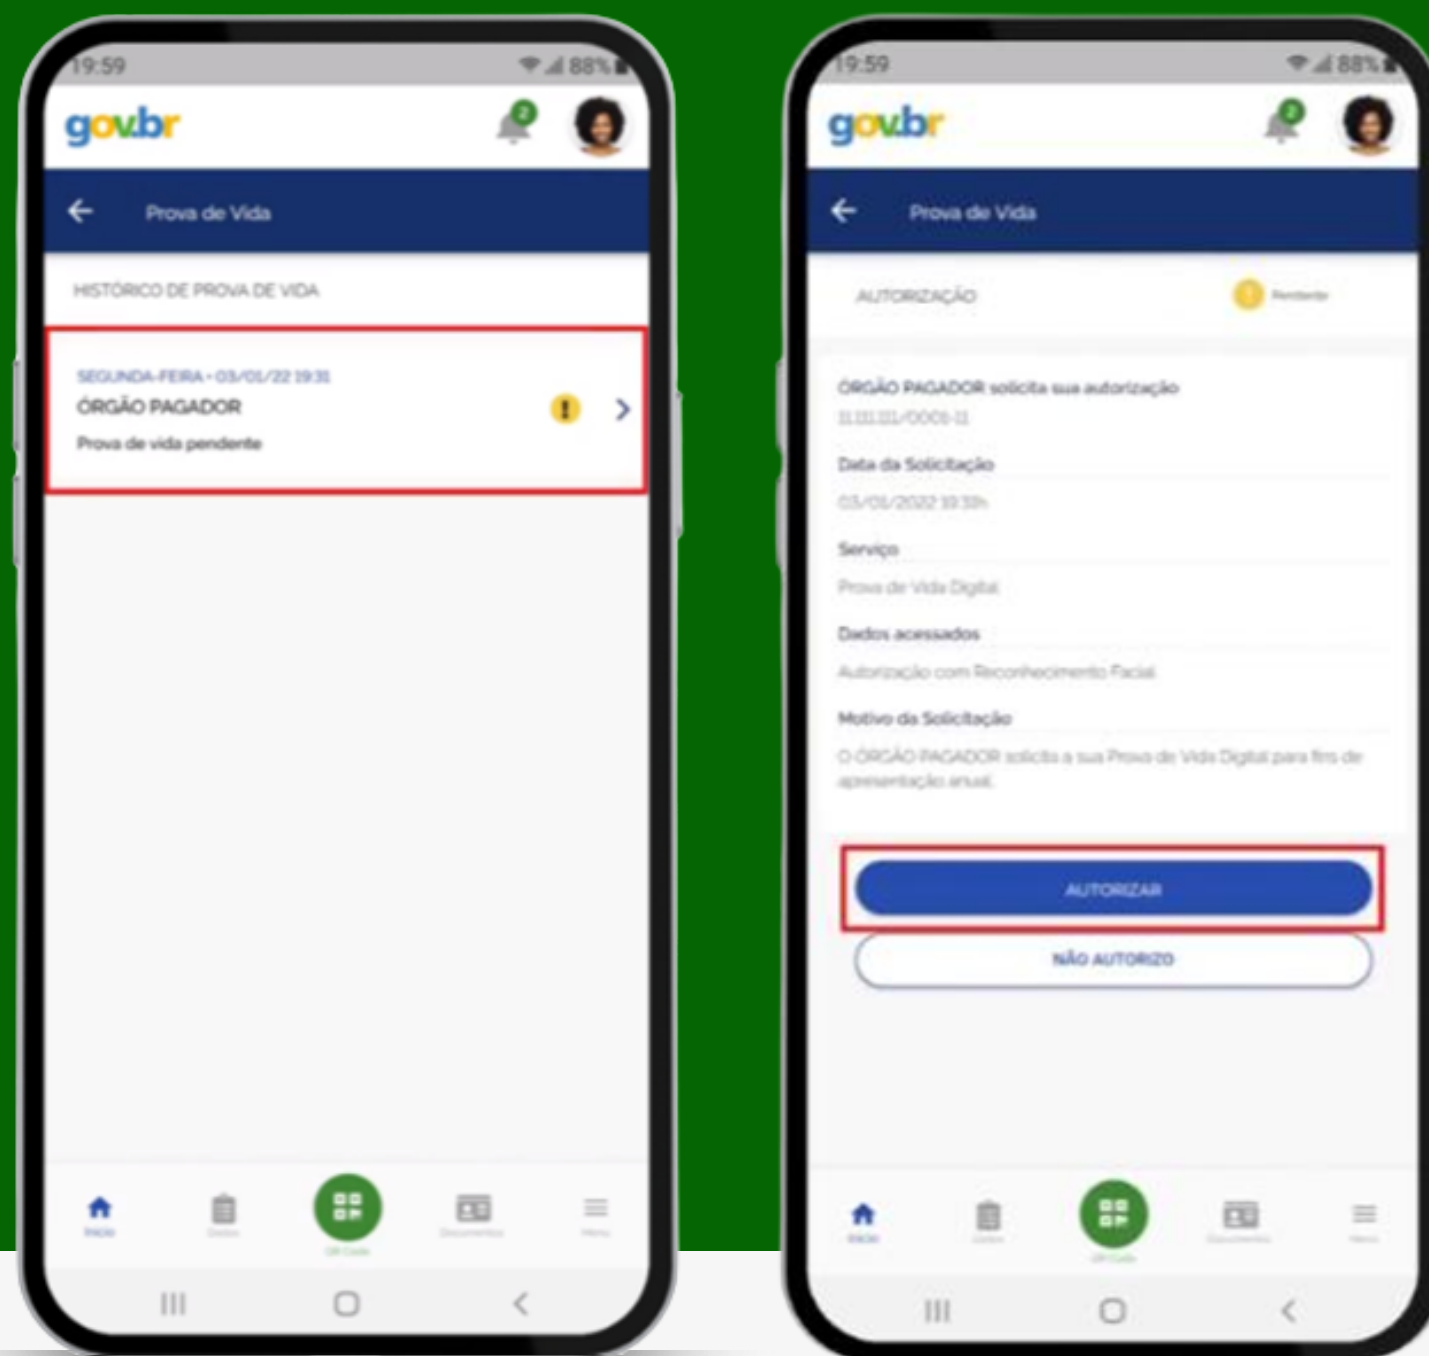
19:59
88%

gov.br
2

Prova de Vida

HISTÓRICO DE PROVA DE VIDA

SEGUNDA-FEIRA • 03/01/22 19:31
ÓRGÃO PAGADOR
Prova de vida pendente

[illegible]

19:59
88%

gov.br
2

Prova de Vida

AUTORIZAÇÃO
Pendente

ÓRGÃO PAGADOR solicita sua autorização
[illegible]

Data da Solicitação
03/01/2022 19:31h

Serviço
Prova de Vida Digital

Dados acessados
Autorização com Reconhecimento Facial

Motivo da Solicitação
O ÓRGÃO PAGADOR solicita a sua Prova de Vida Digital para fins de apresentação anual.

AUTORIZAR

NÃO AUTORIZO

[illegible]